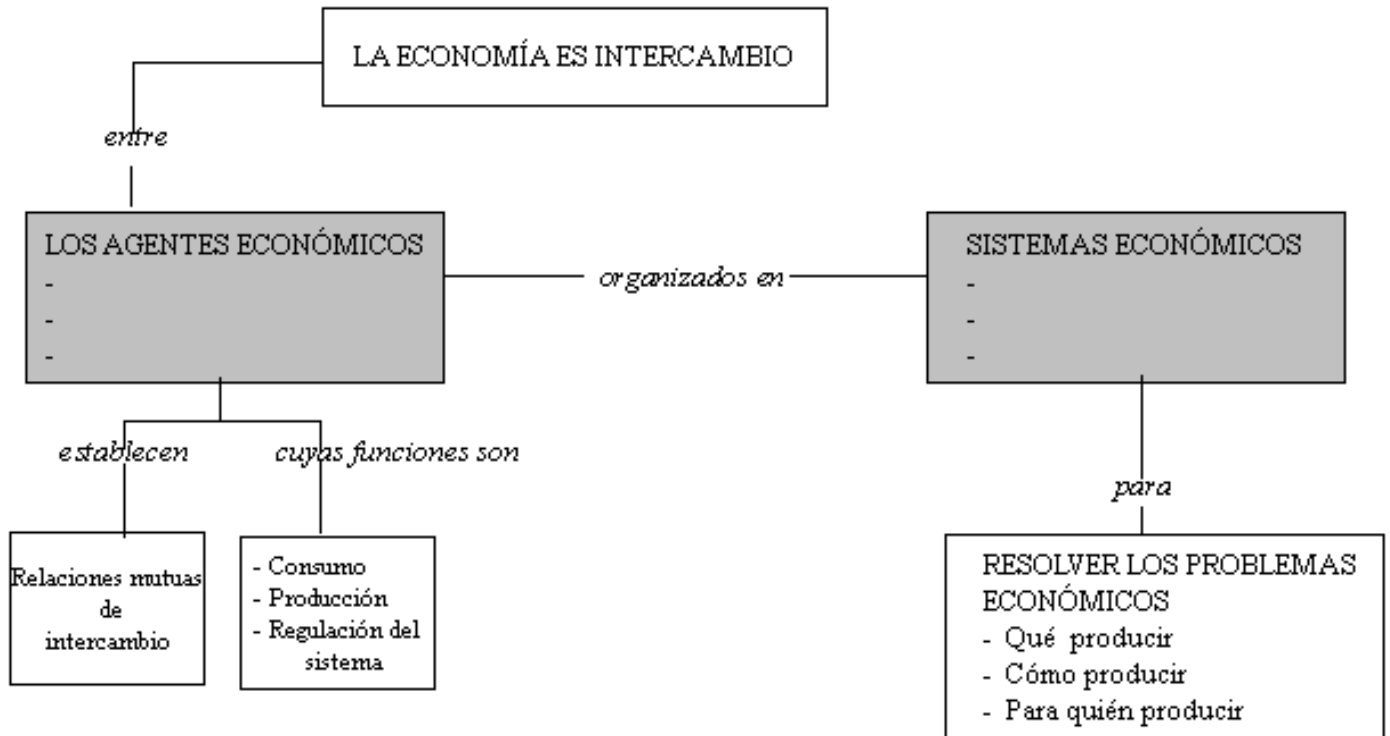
LA ECONOMÍA ES INTERCAMBIO

entre

LOS AGENTES ECONÓMICOS
-
-
-

organizados en

SISTEMAS ECONÓMICOS
-
-
-

establecen

cuyas funciones son

Relaciones mutuas de intercambio

- Consumo
- Producción
- Regulación del sistema

para

RESOLVER LOS PROBLEMAS ECONÓMICOS
- Qué producir
- Cómo producir
- Para quién producir